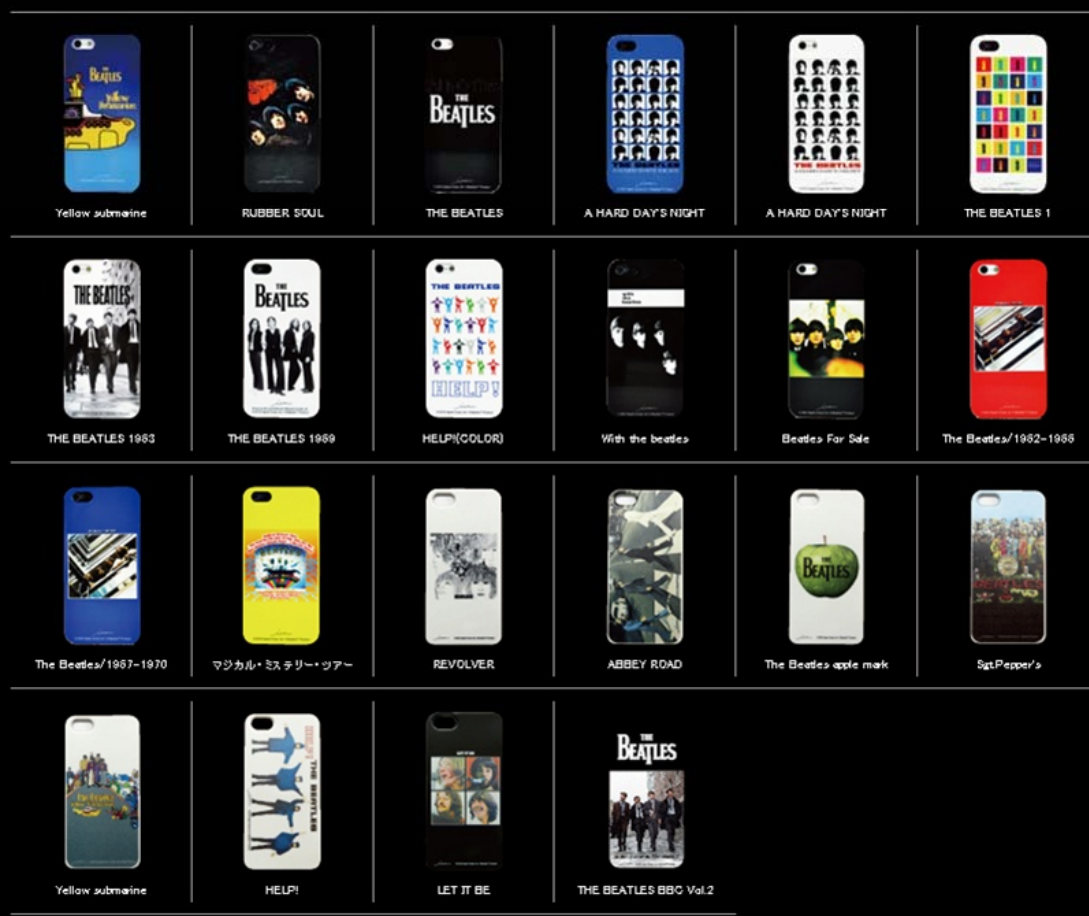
| | | | | | |
|---|---|---|---|---|---|
| Yellow submarine | RUBBER SOUL | THE BEATLES | A HARD DAY'S NIGHT | A HARD DAY'S NIGHT | THE BEATLES 1 |
| THE BEATLES 1963 | THE BEATLES 1969 | HELP!(COLOR) | With the beatles | Beatles For Sale | The Beatles/1962-1966 |
| The Beatles/1967-1970 | マジカル・ミステリー・ツアー | REVOLVER | ABBEY ROAD | The Beatles apple mark | Sgt.Pepper's |
| Yellow submarine | HELP! | LET IT BE | THE BEATLES BBC Vol.2 | | |